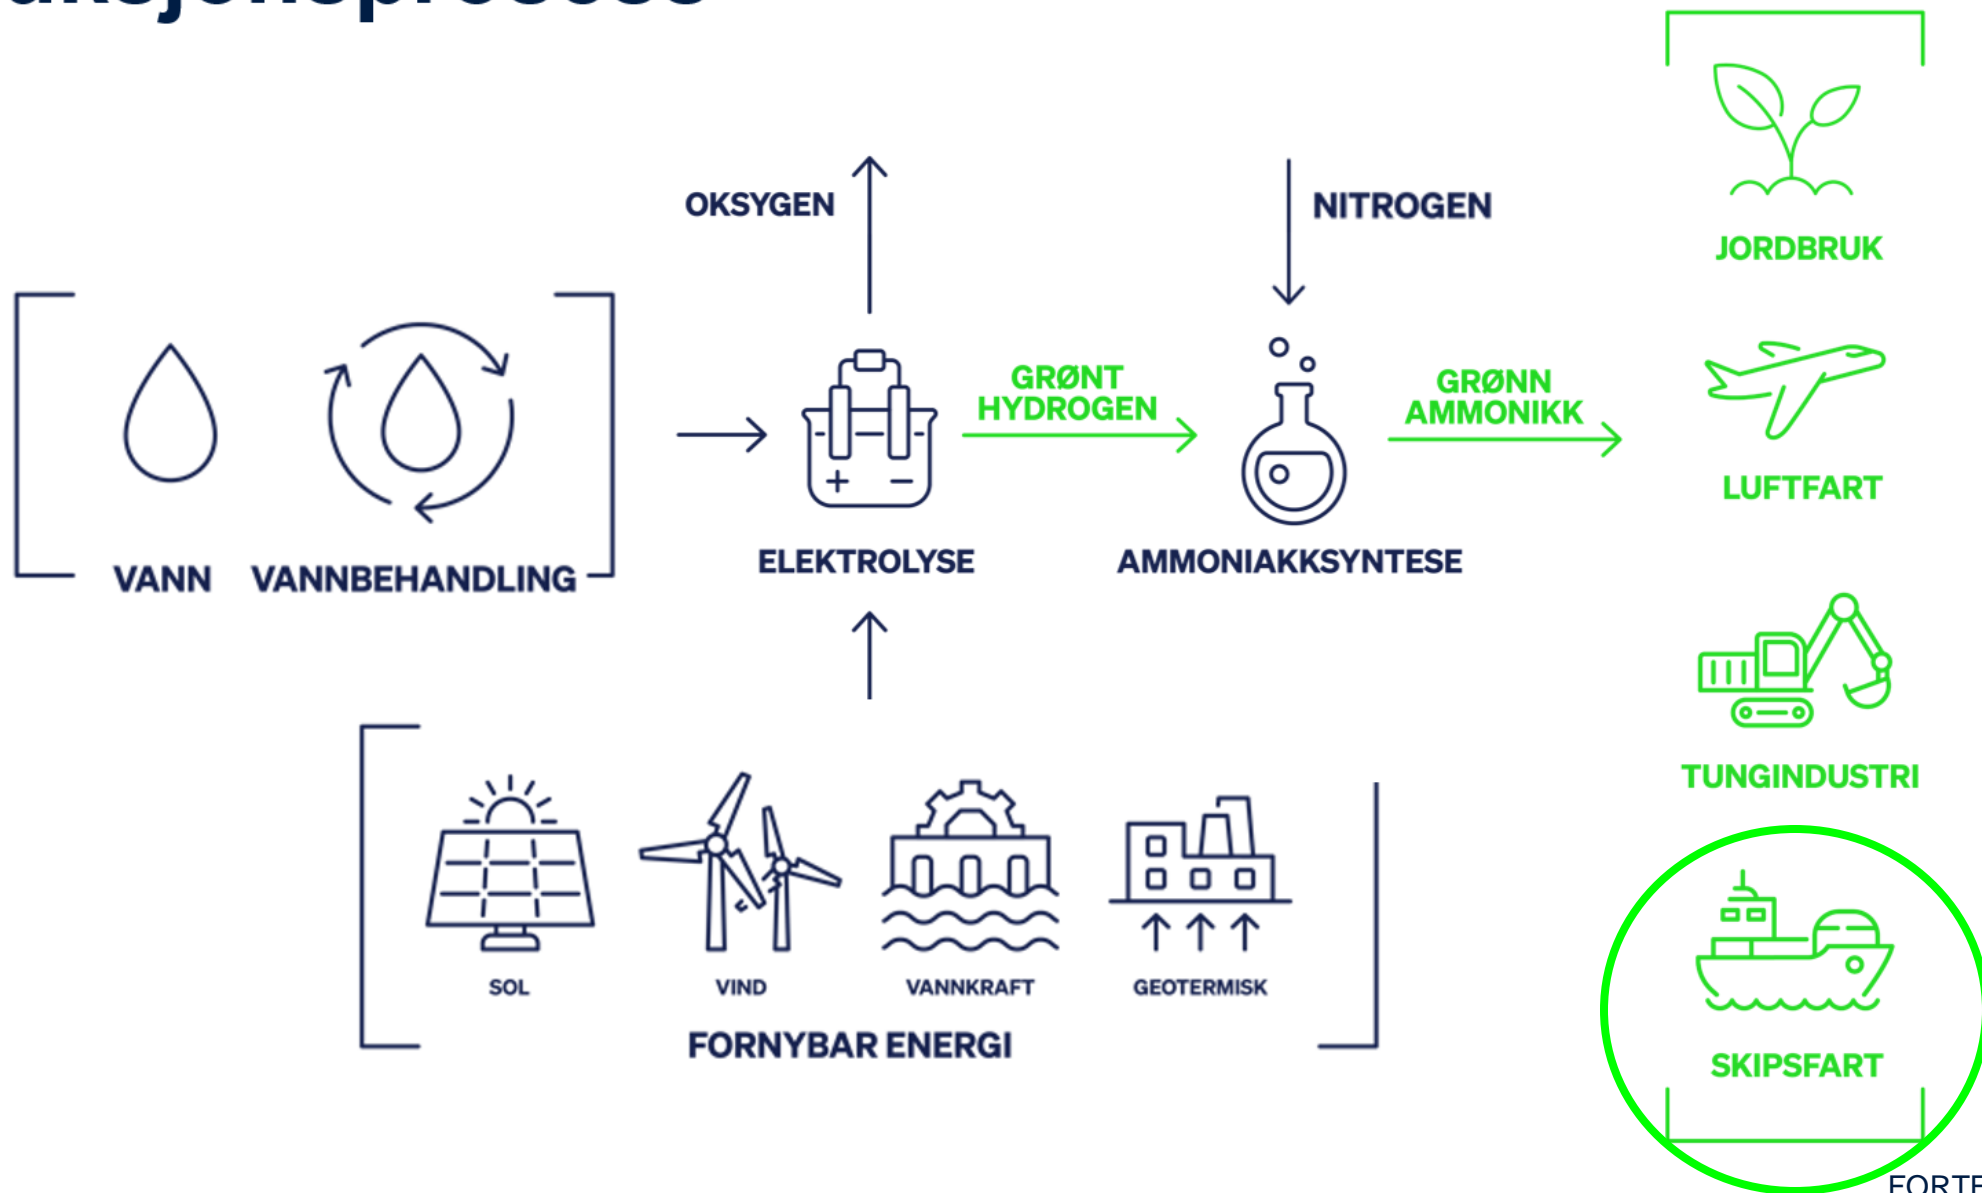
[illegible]

OKSYGEN

NITROGEN

JORDBRUK

VANN VANNBEHANDLING

ELEKTROLYSE

GRØNT HYDROGEN

AMMONIAKKSYNTESE

GRØNN AMMONIKK

LUFTFART

TUNGINDUSTRI

SOL

VIND

VANNKRAFT

GEOTERMISK

FORNYBAR ENERGI

SKIPSFART

FORT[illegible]